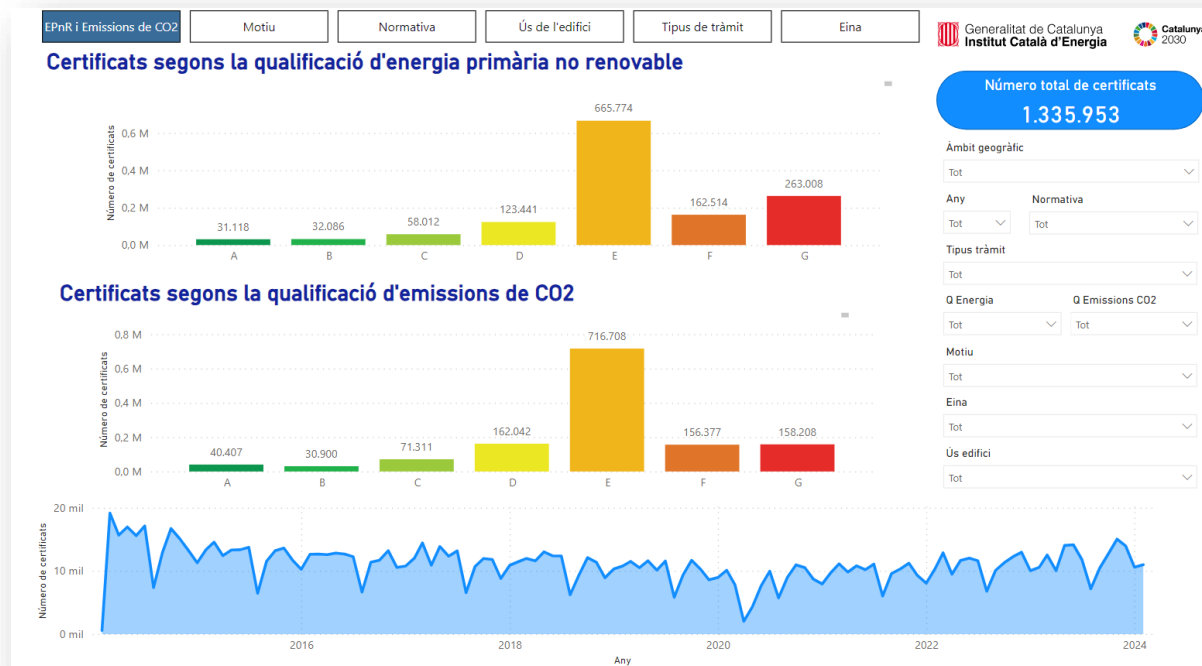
EPnR i Emissions de CO2 | Motiu | Normativa | Ús de l'edifici | Tipus de tràmit | Eina

Generalitat de Catalunya
Institut Català d'Energia

Catalunya 2030

Certificats segons la qualificació d'energia primària no renovable

Número de certificats

0,6 M
0,4 M
0,2 M
0,0 M

31.118 A
32.086 B
58.012 C
123.441 D
665.774 E
162.514 F
263.008 G

Certificats segons la qualificació d'emissions de CO2

Número de certificats

0,8 M
0,6 M
0,4 M
0,2 M
0,0 M

40.407 A
30.900 B
71.311 C
162.042 D
716.708 E
156.377 F
158.208 G

Número total de certificats
1.335.953

Àmbit geogràfic
Tot

Any
Tot

Normativa
Tot

Tipus tràmit
Tot

Q Energia
Tot

Q Emissions CO2
Tot

Motiu
Tot

Eina
Tot

Ús edifici
Tot

Número de certificats

20 mil
10 mil
0 mil

2016
2018
2020
2022
2024
Any